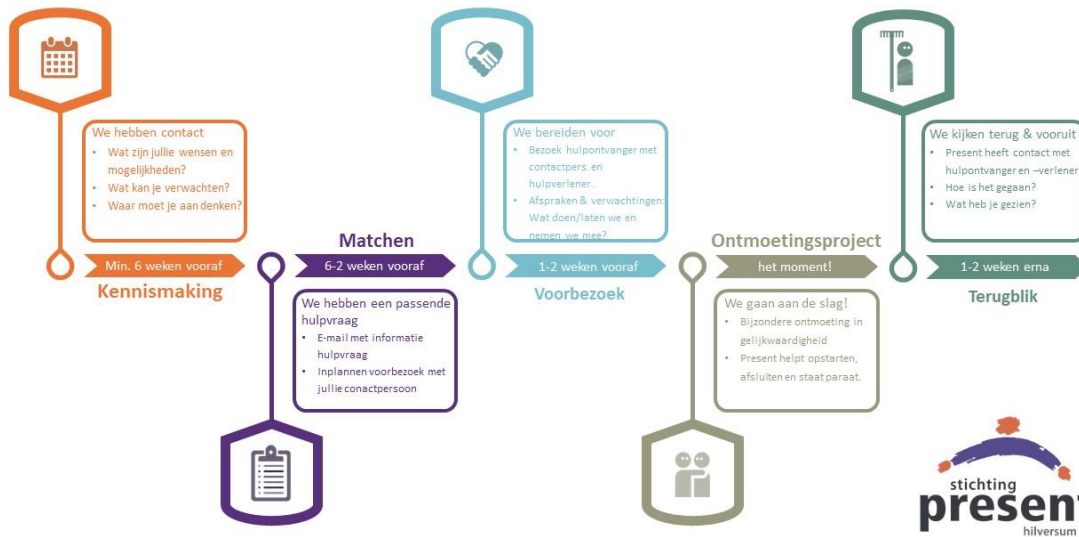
We hebben contact

- Wat zijn jullie wensen en mogelijkheden?
- Wat kan je verwachten?
- Waar moet je aan denken?

Min. 6 weken vooraf

Kennismaking

Matchen

6-2 weken vooraf

We hebben een passende hulpvraag

- E-mail met informatie hulpvraag
- Inplannen voorbezoek met jullie conactpersoon

We bereiden voor

- Bezoek hulpontvanger met contactpers. en hulpverlener.
- Afspraken & verwachtingen: Wat doen/laten we en nemen we mee?

1-2 weken vooraf

Voorbezoek

Ontmoetingsproject

het moment!

We gaan aan de slag!

- Bijzondere ontmoeting in gelijkwaardigheid
- Present helpt opstarten, afsluiten en staat paraat.

We kijken terug & vooruit

- Present heeft contact met hulpontvanger en –verlener
- Hoe is het gegaan?
- Wat heb je gezien?

1-2 weken erna

Terugblik

stichting present hilversum